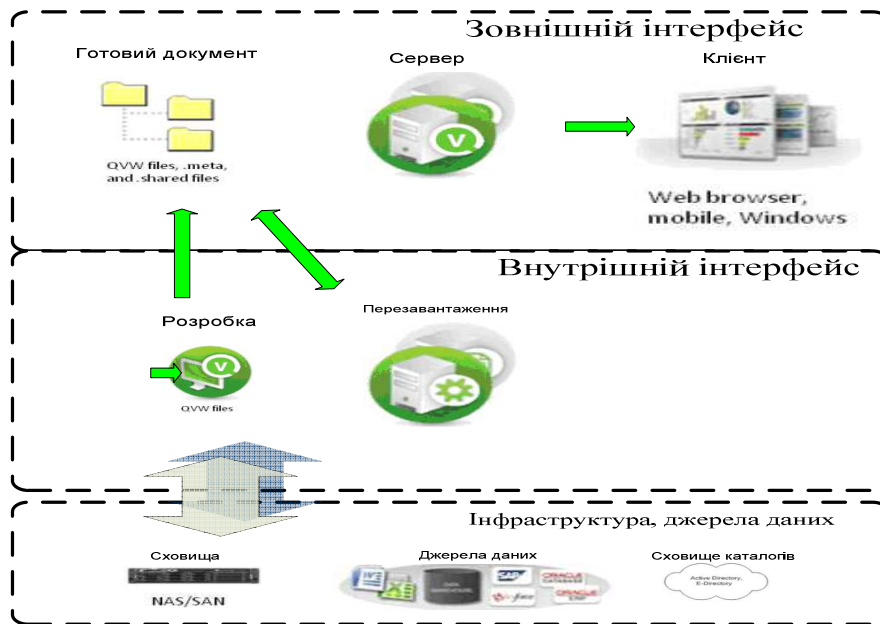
Зовнішній інтерфейс

Готовий документ

Сервер

Клієнт

QVW files, .meta, and .shared files

Web browser, mobile, Windows

Внутрішній інтерфейс

Розробка

Перезавантаження

QVW files

Інфраструктура, джерела даних

Сховища

Джерела даних

Сховище каталогів

NAS/SAN

Active Directory, E-Directory